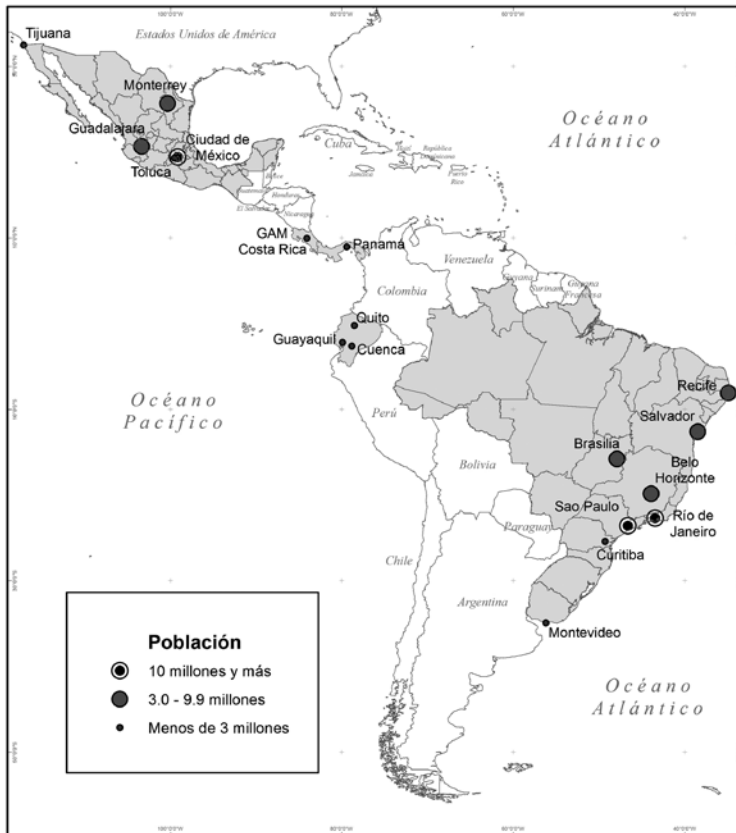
Tijuana
Estados Unidos de América
Monterrey
Océano Atlántico
Guadalajara
Ciudad de México
Toluca
Cuba
GAM Costa Rica
Panamá
Venezuela
Colombia
Quito
Guayaquil
Cuenca
Recife
Océano Pacífico
Perú
Salvador
Brasilia
Bolivia
Belo Horizonte
Sao Paulo
Río de Janeiro
Paraguay
Curitiba
Chile
Argentina
Montevideo

Población
10 millones y más
3.0 - 9.9 millones
Menos de 3 millones

Océano Atlántico